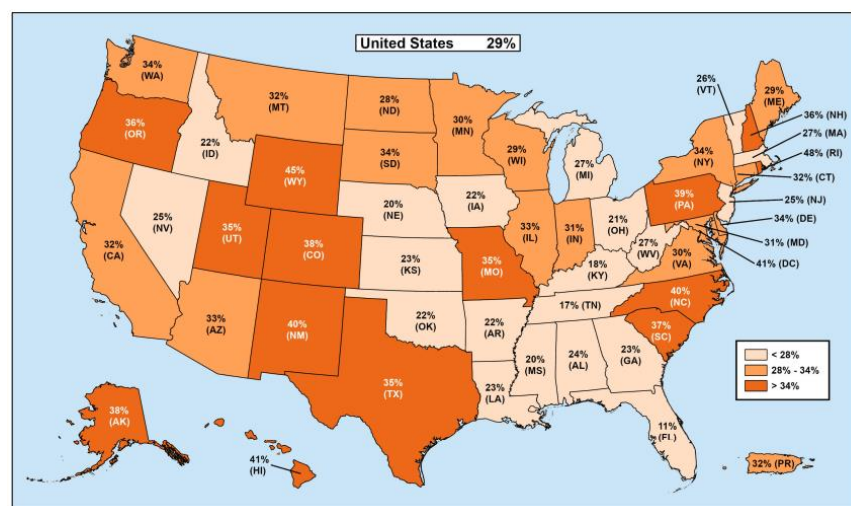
United States 29%

34%
(WA)

36%
(OR)

22%
(ID)

32%
(MT)

28%
(ND)

30%
(MN)

29%
(WI)

27%
(MI)

26%
(VT)

29%
(ME)

36% (NH)

27% (MA)

48% (RI)

32% (CT)

34%
(NY)

25% (NJ)

34% (DE)

31% (MD)

41% (DC)

39%
(PA)

21%
(OH)

31%
(IN)

33%
(IL)

22%
(IA)

34%
(SD)

45%
(WY)

20%
(NE)

25%
(NV)

32%
(CA)

35%
(UT)

38%
(CO)

23%
(KS)

35%
(MO)

18%
(KY)

27%
(WV)

30%
(VA)

40%
(NC)

17% (TN)

37%
(SC)

33%
(AZ)

40%
(NM)

22%
(OK)

22%
(AR)

20%
(MS)

24%
(AL)

23%
(GA)

35%
(TX)

23%
(LA)

11%
(FL)

38%
(AK)

41%
(HI)

32% (PR)

< 28%
28% - 34%
> 34%